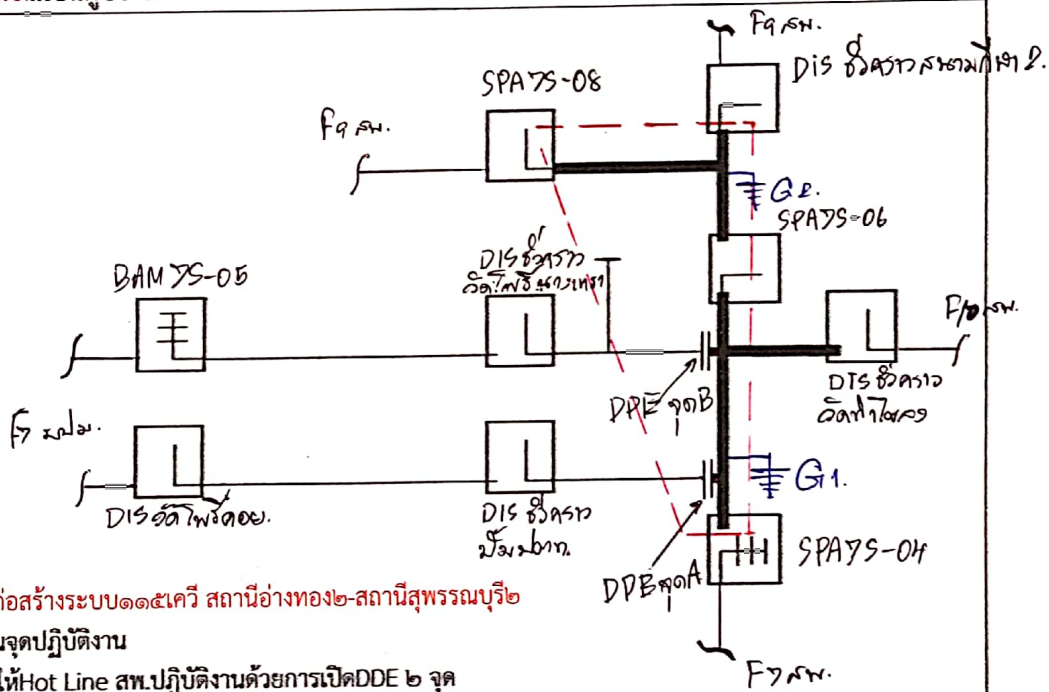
F9 สม.

DIS ชั่วคราว สนามกีฬา 2.

SPA 7S-08

F9 สม.

G2.

SPA 7S-06

BAM 7S-05

DIS ชั่วคราว วัดโพธิ์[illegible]

F10 สม.

DIS ชั่วคราว วัดท่าไชย

DPE จุดB

F7 มปม.

G1.

DIS วัดโพธิ์คอย.

DIS ชั่วคราว ปั๊ม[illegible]

SPA 7S-04

DPE จุดA

F7 สม.

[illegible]ก่อสร้างระบบ๑๑๕เควี สถานีอ่างทอง๒-สถานีสุพรรณบุรี๒

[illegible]จุดปฏิบัติงาน

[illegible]ให้Hot Line สพ.ปฏิบัติงานด้วยการเปิดDDE ๒ จุด